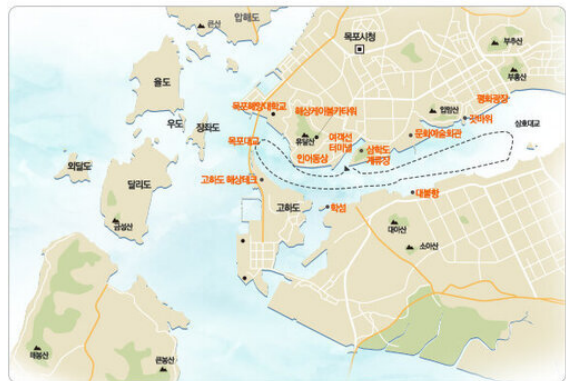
큰산
압해도
목포시청
부주산
부흥산
율도
목포해양대학교
해상케이블카타워
평화광장
우도
장좌도
유달산
여객선터미널
입암산
갓바위
삼호대교
목포대교
문화예술회관
외달도
삼학도
계류장
인어동상
고하도 해상데크
달리도
대불항
고하도
학성
대야산
금성산
소이산
매봉산
금봉산